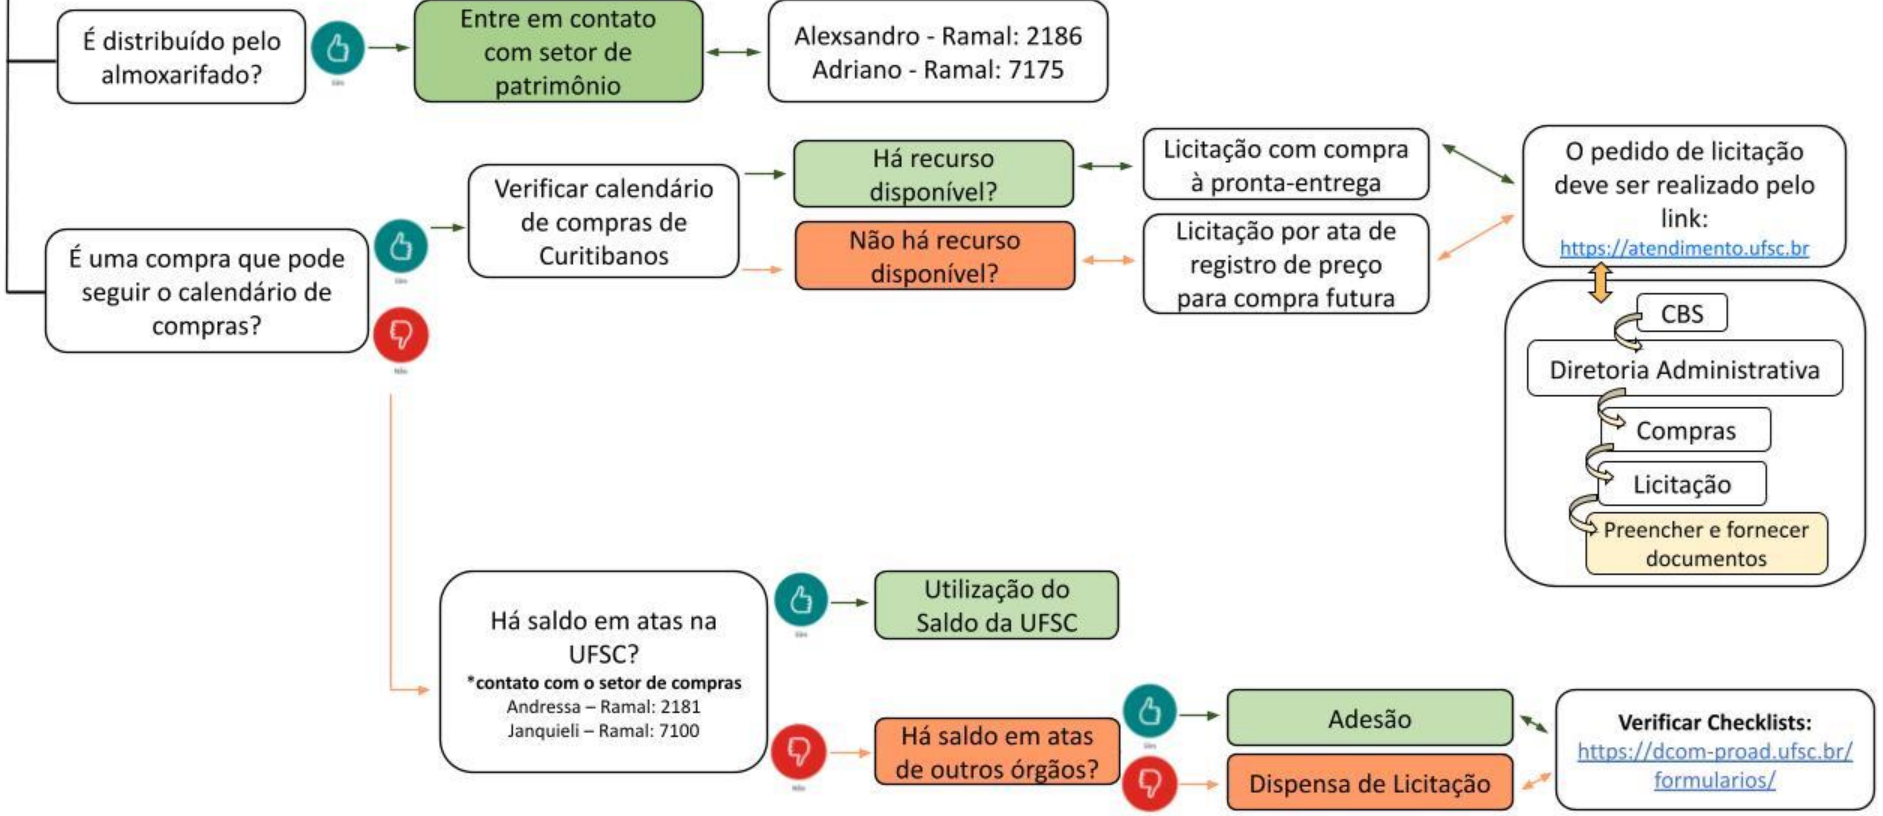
É distribuído pelo almoxarifado?

Sim

Entre em contato com setor de patrimônio

Alexsandro - Ramal: 2186
Adriano - Ramal: 7175

É uma compra que pode seguir o calendário de compras?

Sim

Não

Verificar calendário de compras de Curitibanos

Há recurso disponível?

Não há recurso disponível?

Licitação com compra à pronta-entrega

Licitação por ata de registro de preço para compra futura

O pedido de licitação deve ser realizado pelo link:
https://atendimento.ufsc.br

CBS

Diretoria Administrativa

Compras

Licitação

Preencher e fornecer documentos

Há saldo em atas na UFSC?
*contato com o setor de compras
Andressa – Ramal: 2181
Janquieli – Ramal: 7100

Sim

Utilização do Saldo da UFSC

Não

Há saldo em atas de outros órgãos?

Sim

Não

Adesão

Dispensa de Licitação

Verificar Checklists:
https://dcom-proad.ufsc.br/formularios/